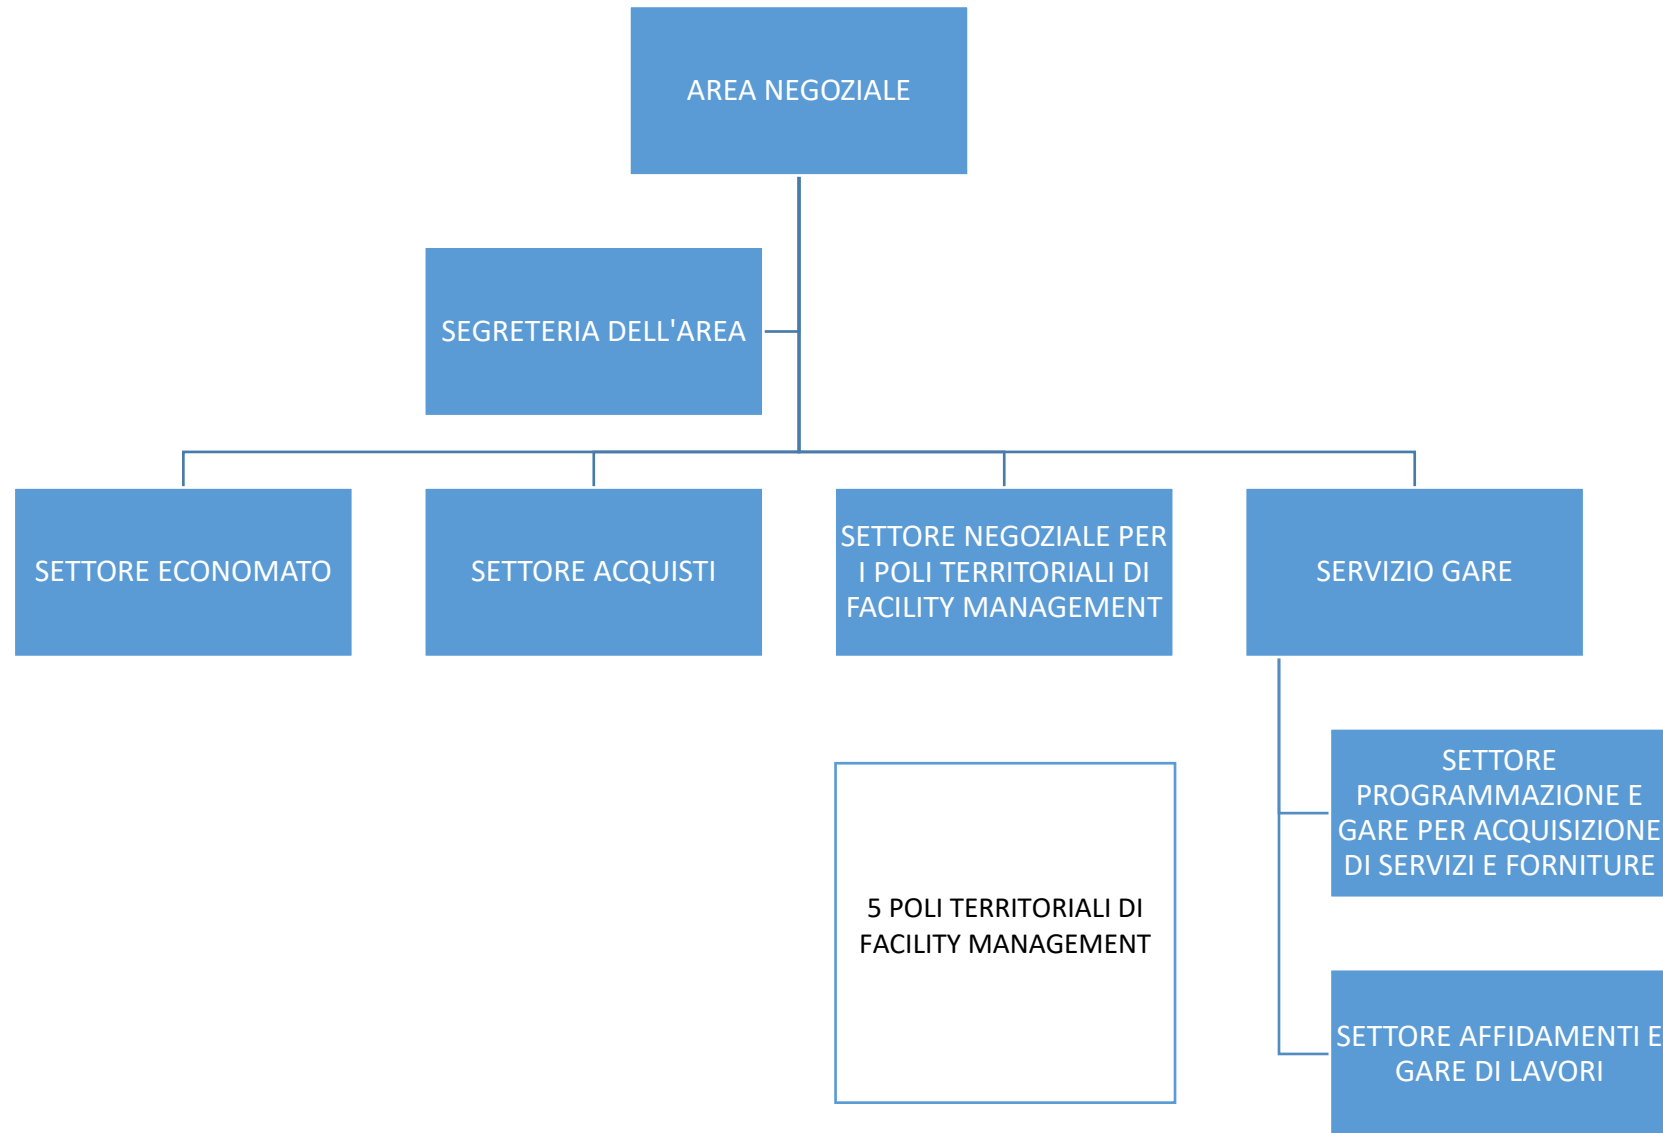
AREA NEGOZIALE

SEGRETERIA DELL'AREA

SETTORE ECONOMATO

SETTORE ACQUISTI

SETTORE NEGOZIALE PER I POLI TERRITORIALI DI FACILITY MANAGEMENT

SERVIZIO GARE

5 POLI TERRITORIALI DI FACILITY MANAGEMENT

SETTORE PROGRAMMAZIONE E GARE PER ACQUISIZIONE DI SERVIZI E FORNITURE

SETTORE AFFIDAMENTI E GARE DI LAVORI